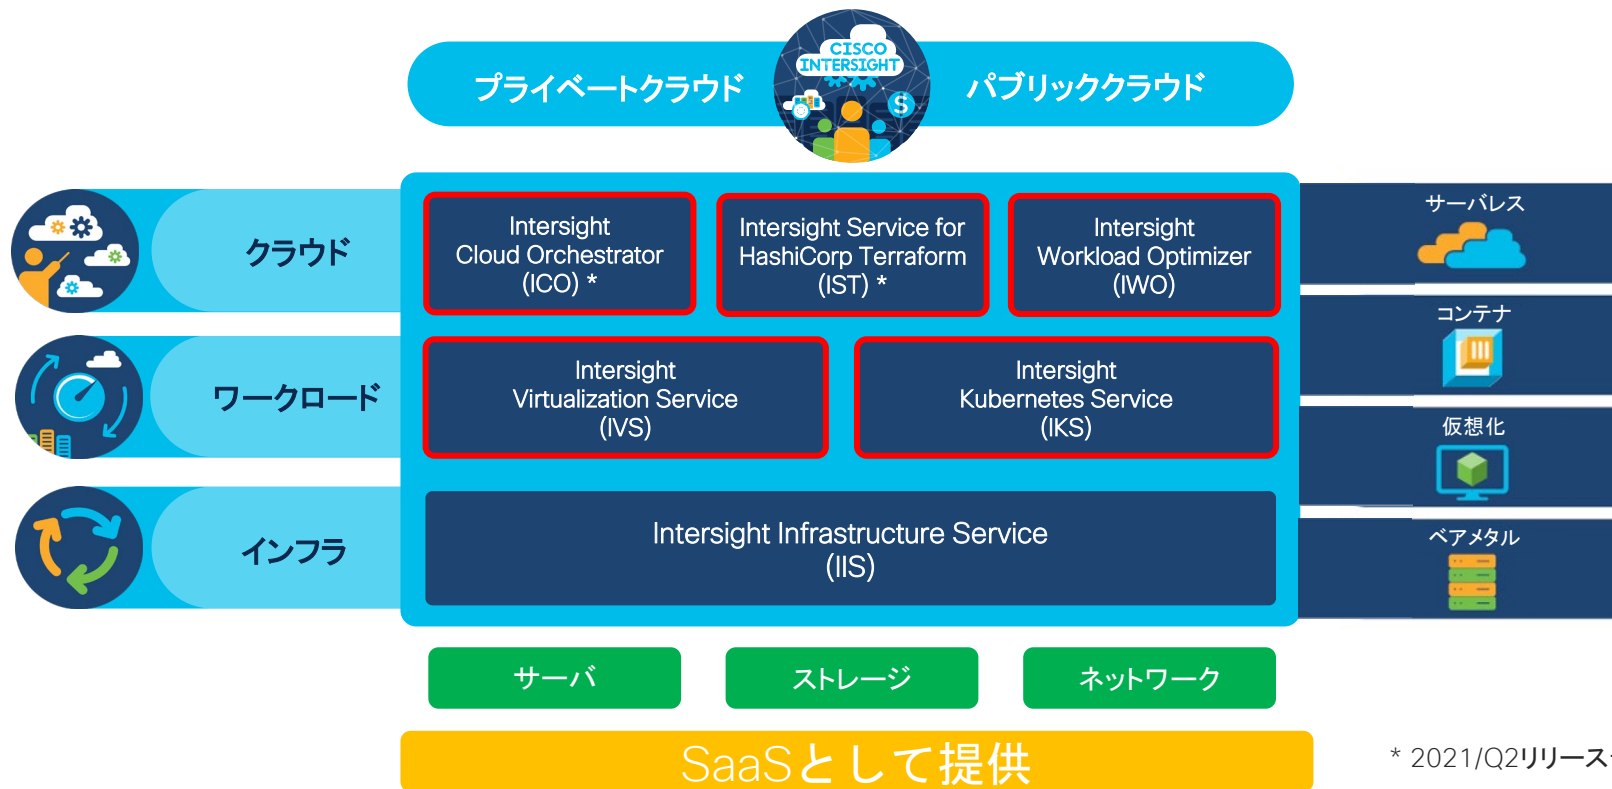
プライベートクラウド

CISCO INTERSIGHT

パブリッククラウド

クラウド

ワークロード

インフラ

Intersight Cloud Orchestrator (ICO) *

Intersight Service for HashiCorp Terraform (IST) *

Intersight Workload Optimizer (IWO)

Intersight Virtualization Service (IVS)

Intersight Kubernetes Service (IKS)

Intersight Infrastructure Service (IIS)

サーバレス

コンテナ

仮想化

ベアメタル

サーバ

ストレージ

ネットワーク

SaaSとして提供

* 2021/Q2リリース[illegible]